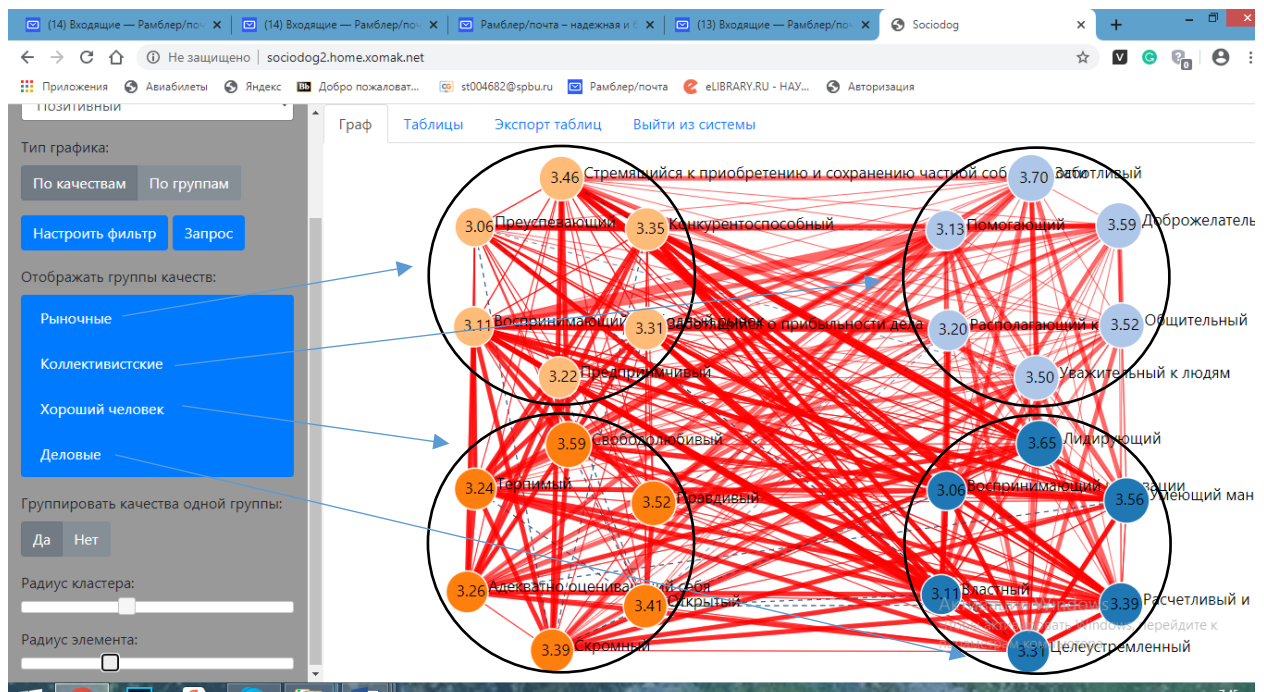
(14) Входящие — Рамблер/поч | (14) Входящие — Рамблер/поч | Рамблер/почта – надежная и б | (13) Входящие — Рамблер/поч | Sociodog | +

Не защищено | sociodog2.home.xomak.net

Приложения | Авиабилеты | Яндекс | Добро пожаловат... | st004682@spbu.ru | Рамблер/почта | eLIBRARY.RU - НАУ... | Авторизация

Позитивный

Тип графика:
По качествам | По группам

Настроить фильтр | Запрос

Отображать группы качеств:
Рыночные
Коллективистские
Хороший человек
Деловые

Группировать качества одной группы:
Да | Нет

Радиус кластера:

Радиус элемента:

Граф | Таблицы | Экспорт таблиц | Выйти из системы

3.46 Стремящийся к приобретению и сохранению частной соб
3.06 Преуспевающий
3.35 Конкурентоспособный
3.11 Воспринимающий
3.31 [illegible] о прибыльности дела
3.22 Предприимчивый
3.70 Заботливый
3.13 Помогающий
3.59 Доброжелатель
3.20 Располагающий к
3.52 Общительный
3.50 Уважительный к людям
3.59 Свободолюбивый
3.24 Терпимый
3.52 Правдивый
3.26 Адекватно оценивающий себя
3.41 Открытый
3.39 Скромный
3.65 Лидирующий
3.06 Воспринимающий
3.56 Умеющий ман
3.11 Властный
3.39 Расчетливый и
3.31 Целеустремленный

Активация Windows
Чтобы активировать Windows, перейдите к параметрам компьютера.